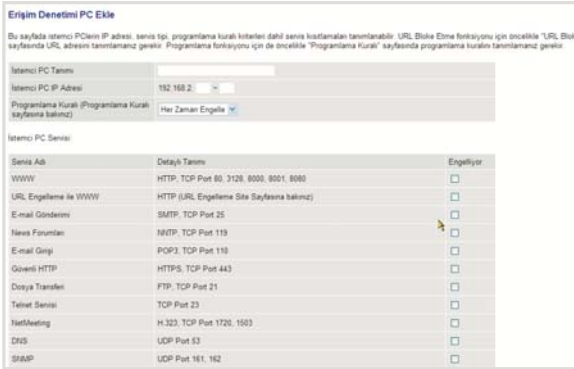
Erişim Denetimi PC Ekle

Bu sayfada istemci PClerin IP adresi, servis tipi, programlama kuralı kriterleri dahil servis kısıtlamaları tanımlanabilir. URL Bloke Etme fonksiyonu için öncelikle "URL Blok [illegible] sayfasında URL adresini tanımlamanız gerekir. Programlama fonksiyonu için de öncelikle "Programlama Kuralı" sayfasında programlama kuralını tanımlamanız gerekir.

| | |
|---|---|
| İstemci PC Tanımı | |
| İstemci PC IP Adresi | 192.168.2. ~ |
| Programlama Kuralı (Programlama Kuralı sayfasına bakınız) | Her Zaman Engelle |

İstemci PC Servisi:

| Servis Adı | Detaylı Tanımı | Engelliyor |
|---|---|---|
| WWW | HTTP, TCP Port 80, 3128, 8000, 8001, 8080 | ☐ |
| URL Engelleme ile WWW | HTTP (URL Engelleme Site Sayfasına bakınız) | ☐ |
| E-mail Gönderimi | SMTP, TCP Port 25 | ☐ |
| News Forumları | NNTP, TCP Port 119 | ☐ |
| E-mail Girişi | POP3, TCP Port 110 | ☐ |
| Güvenli HTTP | HTTPS, TCP Port 443 | ☐ |
| Dosya Transferi | FTP, TCP Port 21 | ☐ |
| Telnet Servisi | TCP Port 23 | ☐ |
| NetMeeting | H.323, TCP Port 1720, 1503 | ☐ |
| DNS | UDP Port 53 | ☐ |
| SNMP | UDP Port 161, 162 | ☐ |